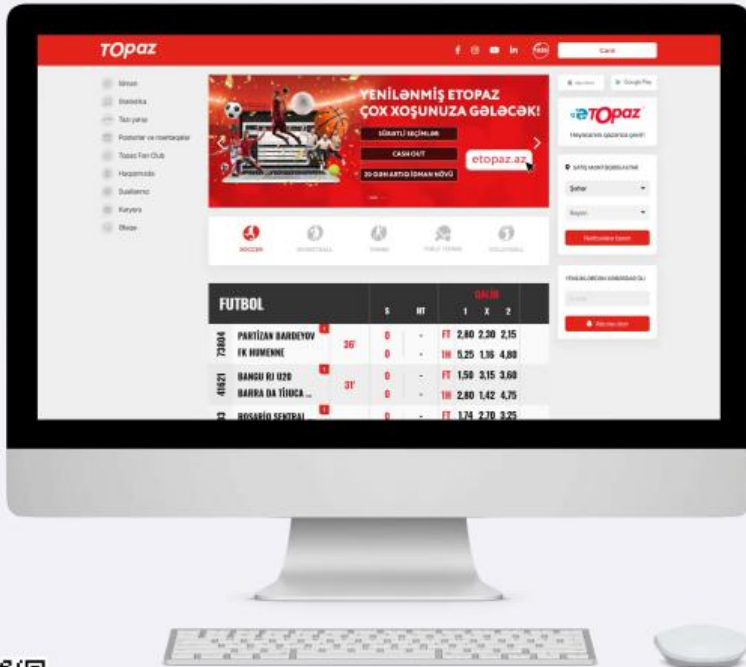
TOpaz

Canlı

Xətlər
Statistika
Təsir yarışı
Postlar və mənbələr
Topaz Fan Club
Haqqımızda
Suallarınız
Karyera
Əlaqə

YENİLƏNMİŞ ETOPAZ ÇOX XOŞUNUZA GƏLƏCƏK!

SÜRƏTLİ SEÇİMLƏR
CASH OUT
20-DƏN ARTIQ İDMAN NÖVÜ

etopaz.az

SOCCER
BASKETBALL
TENNIS
TABLE TENNIS
VOLLEYBALL

FUTBOL

S
HT
QALİB
1 X 2

73804
PARTIZAN BARDEJOV
FK HUMENNE
36'
0 - FT 2.80 2.30 2.15
0 - 1H 5.25 1.16 4.80

41621
BANGU RJ U20
BARRA DA TIJUCA ...
31'
0 - FT 1.50 3.15 3.60
0 - 1H 2.80 1.42 4.75

ROSARIO SENTRAL
0 - FT 1.74 2.70 3.25

Google Play

eTOpaz
Həyəcanını qazanca çevir!

SATIŞ MƏNTƏQƏSİ TAP

Şəhər
Rayon

Axtarış

YENİLİKLƏRDƏN XƏBƏRDAR OL

Abunə olun